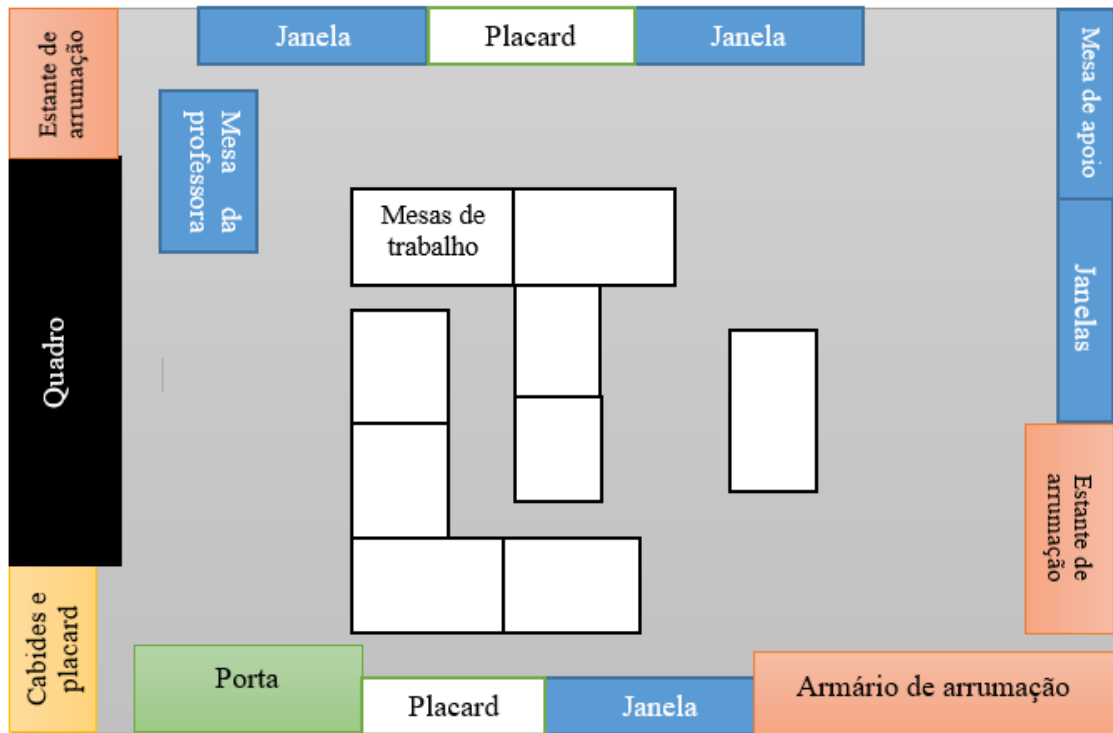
Estante de arrumação

Janela

Placard

Janela

Mesa de apoio

Mesa da professora

Mesas de trabalho

Quadro

Janelas

Estante de arrumação

Cabides e placard

Porta

Placard

Janela

Armário de arrumação